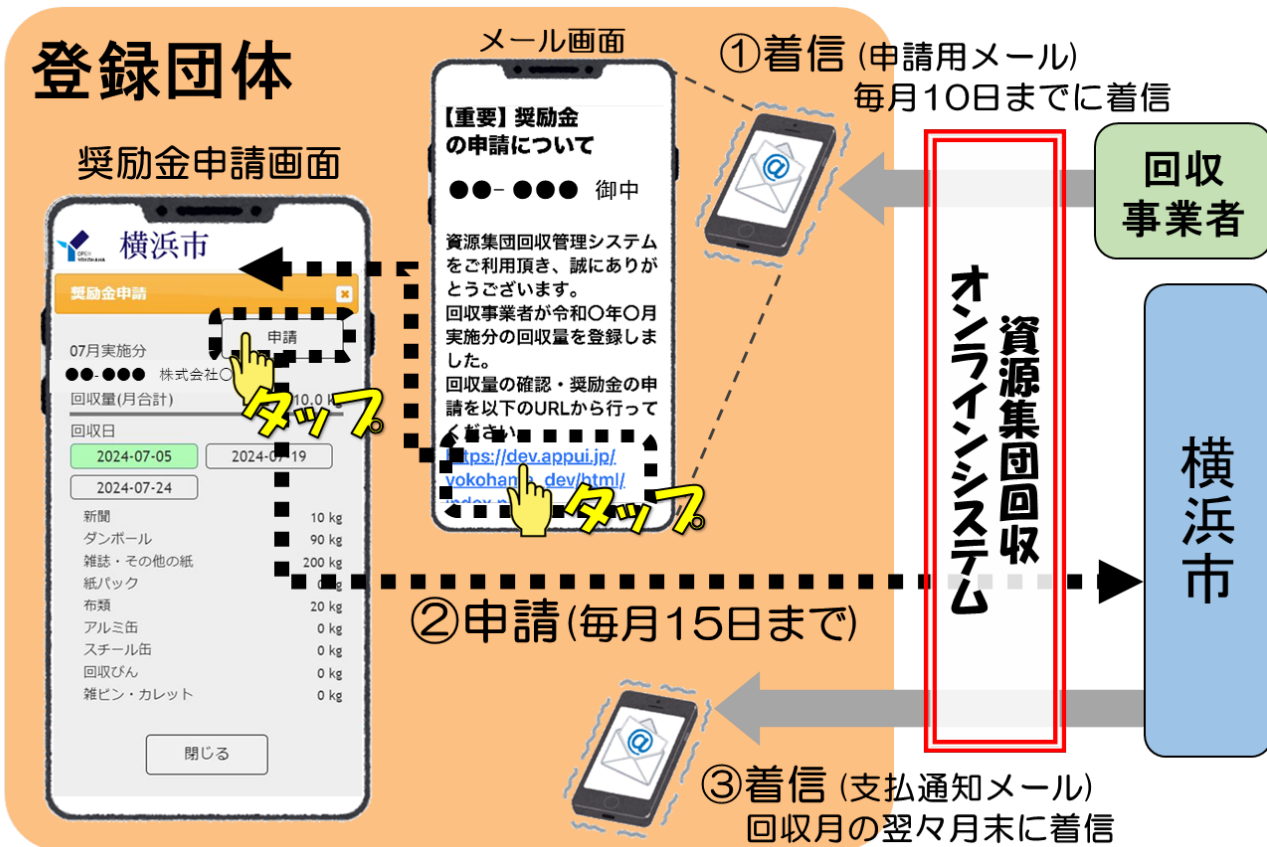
登録団体

メール画面

①着信（申請用メール）
毎月10日までに着信

奨励金申請画面

【重要】奨励金の申請について

●●－●●● 御中

資源集団回収管理システムをご利用頂き、誠にありがとうございます。
回収事業者が令和〇年〇月実施分の回収量を登録しました。
回収量の確認・奨励金の申請を以下のURLから行ってください。
https://dev.appui.jp/yokohama_dev/html/index.p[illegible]

タップ

回収事業者

横浜市

奨励金申請

申請

07月実施分
●●-●●● 株式会社〇

タップ

回収量(月合計) 10.0 k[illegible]
回収日
2024-07-05 2024-07-19
2024-07-24

| 新聞 | 10 kg |
|---|---|
| ダンボール | 90 kg |
| 雑誌・その他の紙 | 200 kg |
| 紙パック | 0 kg |
| 布類 | 20 kg |
| アルミ缶 | 0 kg |
| スチール缶 | 0 kg |
| 回収びん | 0 kg |
| 雑ビン・カレット | 0 kg |

閉じる

資源集団回収オンラインシステム

横浜市

②申請（毎月15日まで）

③着信（支払通知メール）
回収月の翌々月末に着信